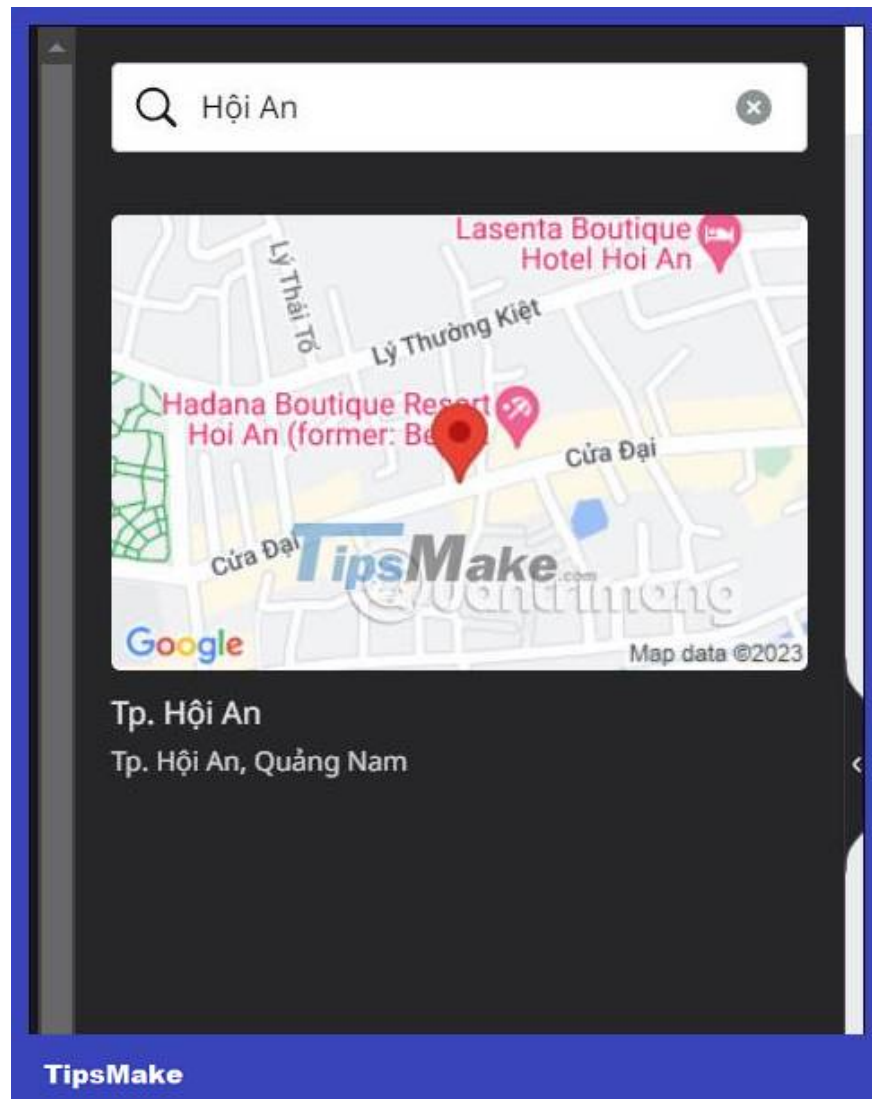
Hội An

Lasenta Boutique Hotel Hoi An

Lý Thái Tổ

Lý Thường Kiệt

Hadana Boutique Resort Hoi An (former: Be

Cửa Đại

Cửa Đại

TipsMake.com

Quantrimang

Google

Map data ©2023

Tp. Hội An

Tp. Hội An, Quảng Nam

TipsMake